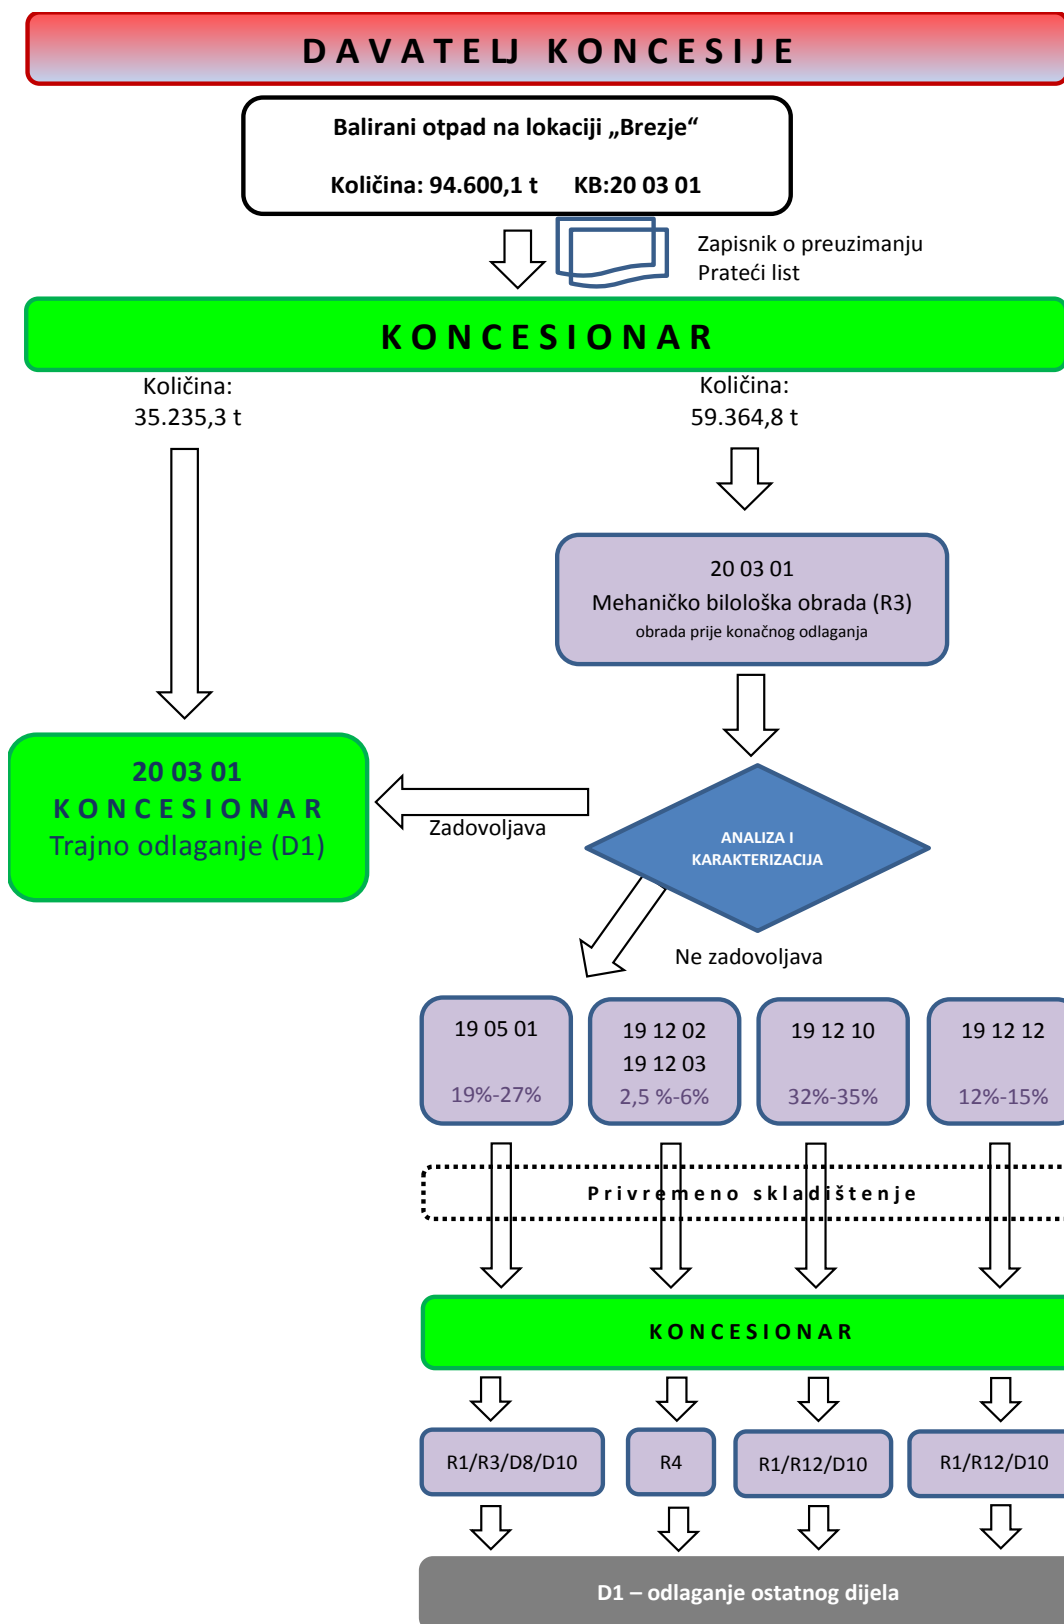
DAVATELJ KONCESIJE

Balirani otpad na lokaciji „Brezje“

Količina: 94.600,1 t KB:20 03 01

Zapisnik o preuzimanju
Prateći list

KONCESIONAR

Količina:
35.235,3 t

Količina:
59.364,8 t

20 03 01
Mehaničko bilološka obrada (R3)
obrada prije konačnog odlaganja

20 03 01
KONCESIONAR
Trajno odlaganje (D1)

Zadovoljava

ANALIZA I KARAKTERIZACIJA

Ne zadovoljava

19 05 01
19%-27%

19 12 02
19 12 03
2,5 %-6%

19 12 10
32%-35%

19 12 12
12%-15%

Privremeno skladištenje

KONCESIONAR

R1/R3/D8/D10

R4

R1/R12/D10

R1/R12/D10

D1 – odlaganje ostatnog dijela